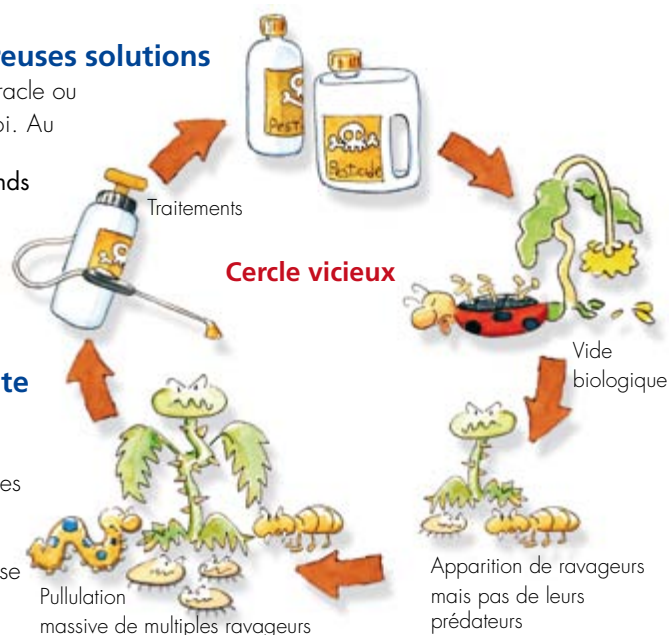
reuses solutions

racle ou
i. Au

nds

Pesti

Pesticide

Traitements

Cercle vicieux

Vide biologique

te

es

se

Pullulation massive de multiples ravageurs

Apparition de ravageurs mais pas de leurs prédateurs